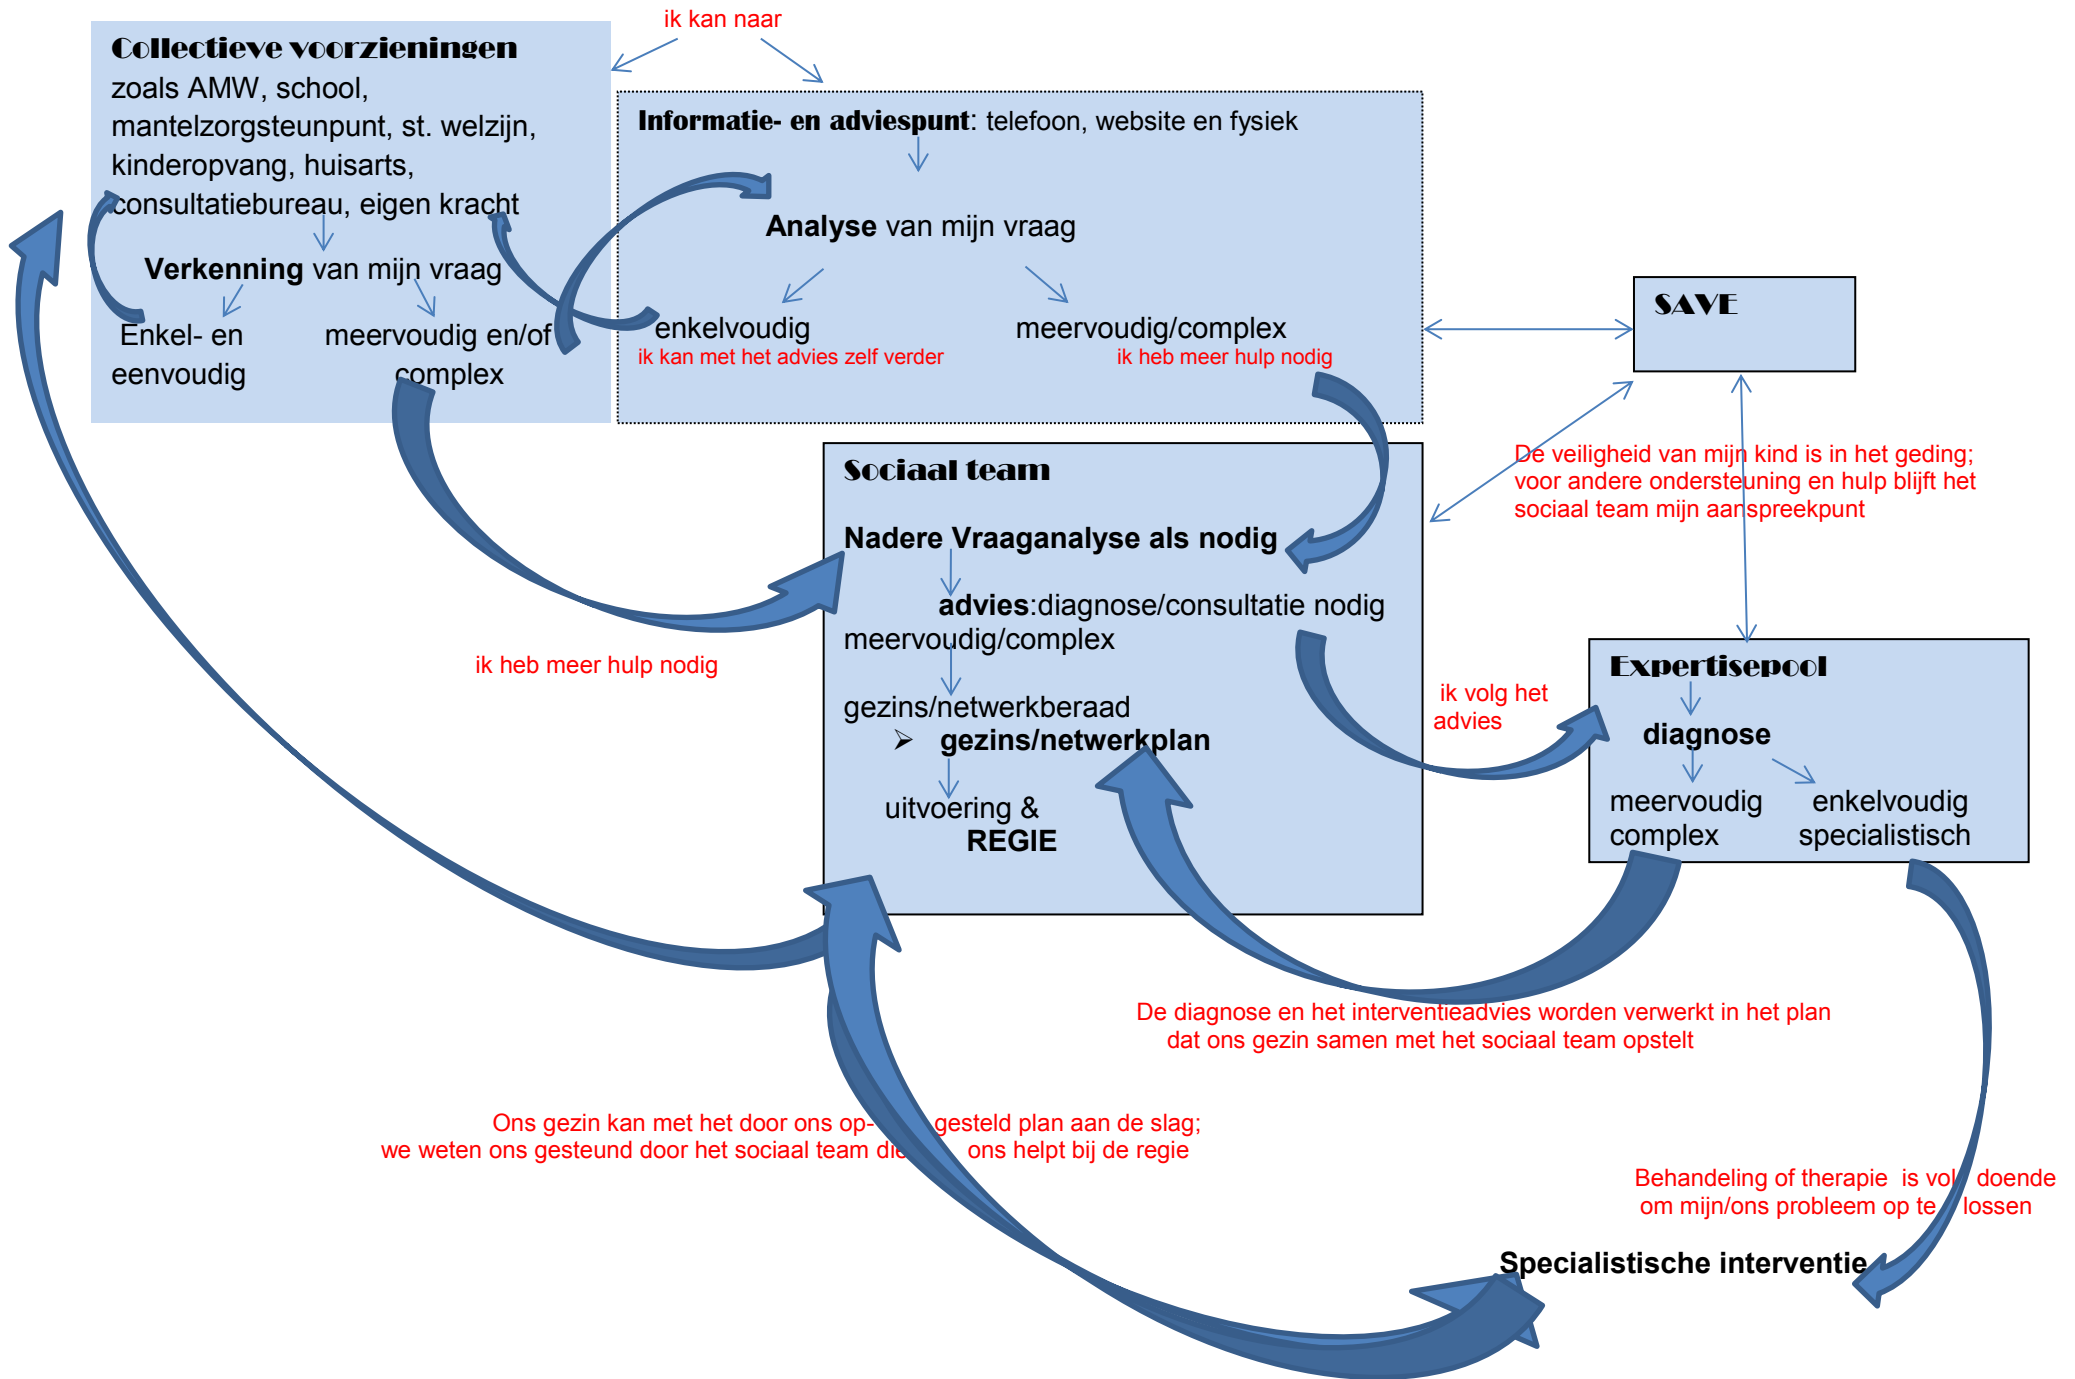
ik kan naar

Collectieve voorzieningen
zoals AMW, school, mantelzorgsteunpunt, st. welzijn, kinderopvang, huisarts, consultatiebureau, eigen kracht

Verkenning van mijn vraag

Enkel- en eenvoudig

meervoudig en/of complex

Informatie- en adviespunt: telefoon, website en fysiek

Analyse van mijn vraag

enkelvoudig
ik kan met het advies zelf verder

meervoudig/complex
ik heb meer hulp nodig

SAVE

De veiligheid van mijn kind is in het geding; voor andere ondersteuning en hulp blijft het sociaal team mijn aanspreekpunt

Sociaal team

Nadere Vraaganalyse als nodig

advies:diagnose/consultatie nodig
meervoudig/complex

gezins/netwerkberaad
➢ gezins/netwerkplan

uitvoering &
REGIE

ik heb meer hulp nodig

ik volg het advies

Expertisepool

diagnose

meervoudig complex

enkelvoudig specialistisch

De diagnose en het interventieadvies worden verwerkt in het plan dat ons gezin samen met het sociaal team opstelt

Ons gezin kan met het door ons op- gesteld plan aan de slag;
we weten ons gesteund door het sociaal team die ons helpt bij de regie

Behandeling of therapie is vol doende om mijn/ons probleem op te lossen

Specialistische interventie